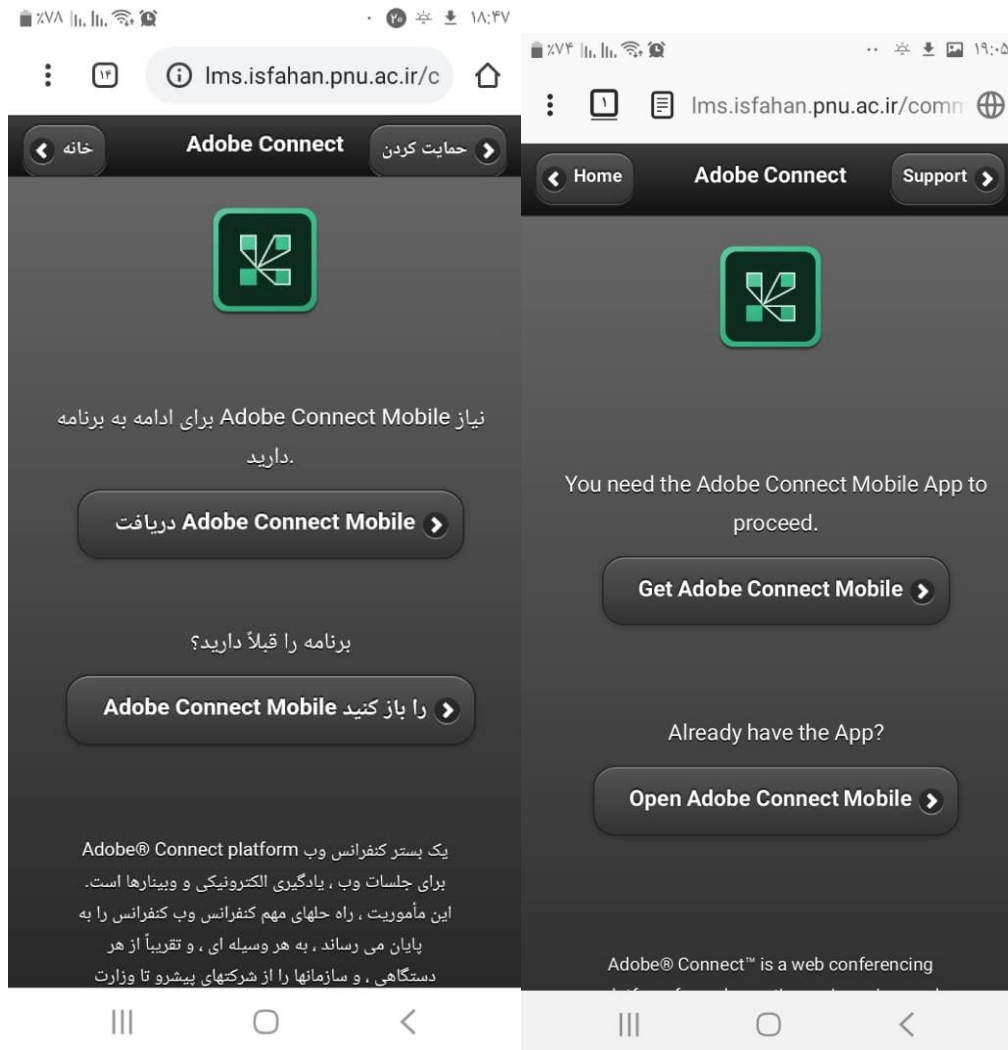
٪۷۸ ۱۸:۴۷

۱۴ lms.isfahan.pnu.ac.ir/c

خانه Adobe Connect حمایت کردن

نیاز Adobe Connect Mobile برای ادامه به برنامه .دارید

Adobe Connect Mobile دریافت

برنامه را قبلاً دارید؟

را باز کنید Adobe Connect Mobile

یک بستر کنفرانس وب Adobe® Connect platform برای جلسات وب ، یادگیری الکترونیکی و وبینارها است. این مأموریت ، راه حلهای مهم کنفرانس وب کنفرانس را به پایان می رساند ، به هر وسیله ای ، و تقریباً از هر دستگاهی ، و سازمانها را از شرکتهای پیشرو تا وزارت

٪۷۴ ۱۹:۰۵

۱ lms.isfahan.pnu.ac.ir/comn

Home Adobe Connect Support

You need the Adobe Connect Mobile App to proceed.

Get Adobe Connect Mobile

Already have the App?

Open Adobe Connect Mobile

Adobe® Connect™ is a web conferencing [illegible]